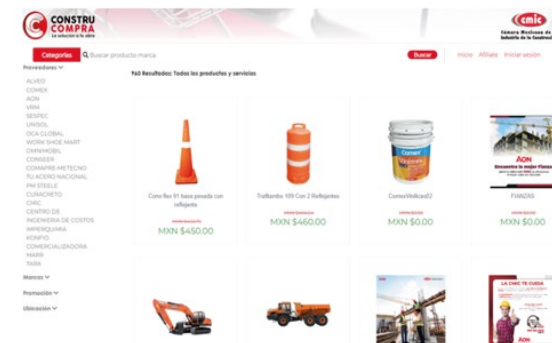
CONSTRU COMPRA
La solución a tu obra

cmic
Cámara Mexicana de la Industria de la Construcción

Categorías
Buscar producto marca
Buscar
Inicio Afiliate Iniciar sesión

Proveedores
ALVEO
COMEX
AON
VRM
SESPEC
UNISOL
OCA GLOBAL
WORK SHOE MART
OMNIMOBIL
CONSEER
COMPARE METECNO
TU ACERO NACIONAL
PM STEELE
CUÑACRETO
CMIC
CENTRO DE INGENIERIA DE COSTOS
IMPERQUIMIA
KONFIO
COMERCIALIZADORA
MARR
TARA

Marcas
Promoción
Ubicación

960 Resultados: Todos los productos y servicios

Cono flex 91 base pesada con reflejante
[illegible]
MXN $450.00

Trafitambo 109 Con 2 Reflejantes
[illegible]
MXN $460.00

ComexVinilicaslZ
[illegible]
MXN $0.00

AON
Encuentra la mejor fianza
FIANZAS
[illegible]
MXN $0.00

LA CMIC TE CUIDA